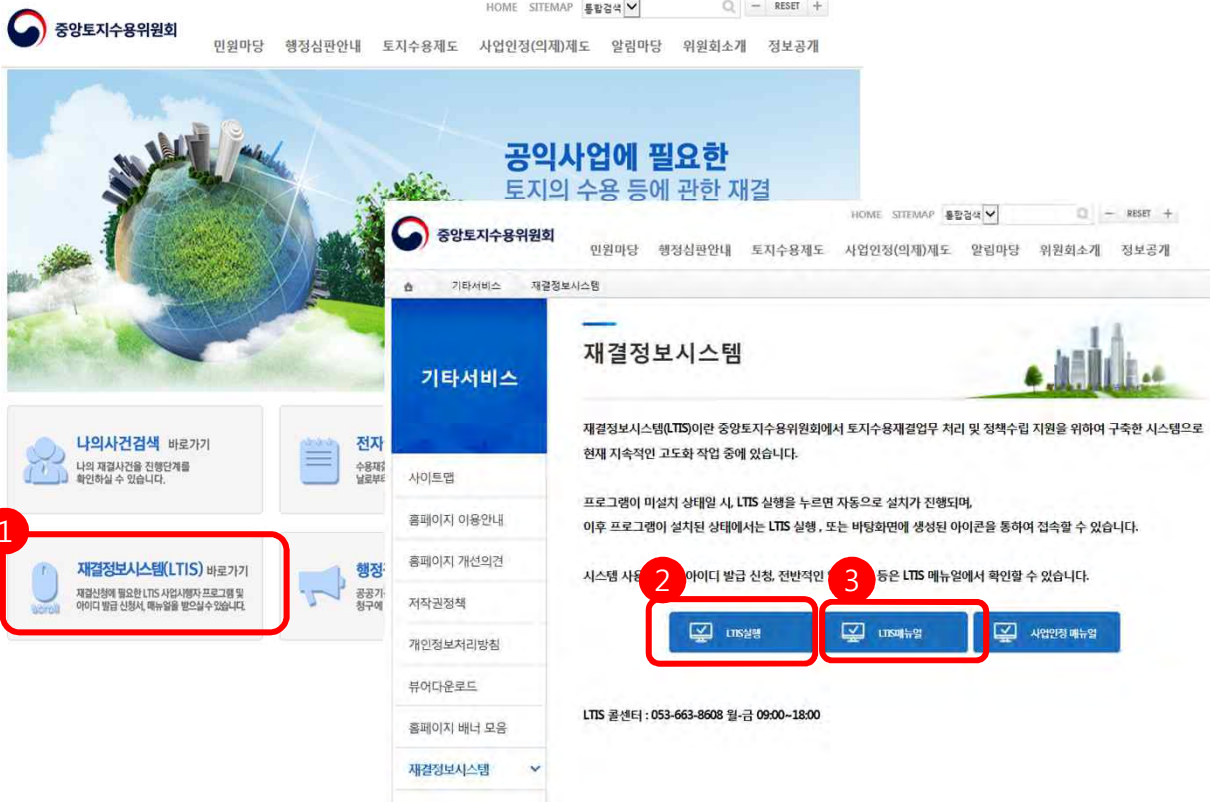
중앙토지수용위원회

HOME SITEMAP 통합검색 RESET

민원마당 행정심판안내 토지수용제도 사업인정(의제)제도 알림마당 위원회소개 정보공개

공익사업에 필요한
토지의 수용 등에 관한 재결

나의사건검색 바로가기
나의 재결사건을 진행단계를 확인하실 수 있습니다.

전자
수용재
날로부터

1

재결정보시스템(LTIS) 바로가기
재결신청에 필요한 LTIS 사업시행자 프로그램 및 아이디 발급 신청서, 매뉴얼을 받으실 수 있습니다.

scroll

행정
공공기
청구에

중앙토지수용위원회

HOME SITEMAP 통합검색 RESET

민원마당 행정심판안내 토지수용제도 사업인정(의제)제도 알림마당 위원회소개 정보공개

기타서비스 재결정보시스템

기타서비스

사이트맵
홈페이지 이용안내
홈페이지 개선의견
저작권정책
개인정보처리방침
뷰어다운로드
홈페이지 배너 모음
재결정보시스템

재결정보시스템

재결정보시스템(LTIS)이란 중앙토지수용위원회에서 토지수용재결업무 처리 및 정책수립 지원을 위하여 구축한 시스템으로 현재 지속적인 고도화 작업 중에 있습니다.

프로그램이 미설치 상태일 시, LTIS 실행을 누르면 자동으로 설치가 진행되며,
이후 프로그램이 설치된 상태에서는 LTIS 실행 , 또는 바탕화면에 생성된 아이콘을 통하여 접속할 수 있습니다.

시스템 사용 2 아이디 발급 신청, 전반적인 3 등은 LTIS 메뉴얼에서 확인할 수 있습니다.

LTIS실행 LTIS매뉴얼 사업인정 매뉴얼

LTIS 콜센터 : 053-663-8608 월-금 09:00~18:00